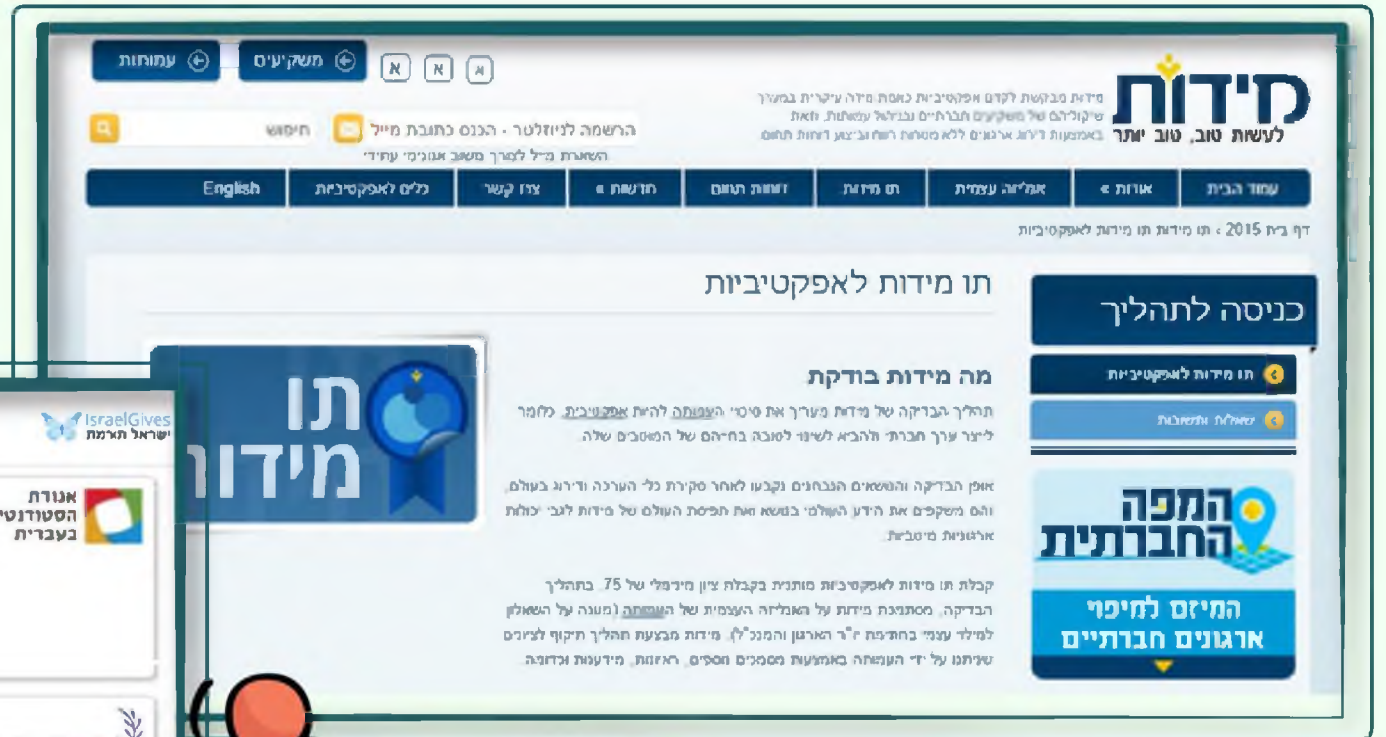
עמותות | משקיעים | א א א

מידות
לעשות טוב, טוב יותר

מידות מבקשת לקדם אפקטיביות כאמת מידה עיקרית במערך שיקוליהם של משקיעים חברתיים ובניהול עמותות. זאת באמצעות דירוג ארגונים ללא מטרות רווח וביצוע דוחות תחום

הרשמה לניוזלטר - הכנס כתובת מייל
השארת מייל לצורך משוב אנונימי עתידי
חיפוש

עמוד הבית | אודות » | אנליזה עצמית | תו מידות | דוחות תחום | חדשות » | צרו קשר | כלים לאפקטיביות | English

דף בית 2015 › תו מידות תו מידות לאפקטיביות

כניסה לתהליך

תו מידות לאפקטיביות
שאלות ותשובות

המפה החברתית
המיזם למיפוי ארגונים חברתיים

תו מידות לאפקטיביות

תו מידות

מה מידות בודקת

תהליך הבדיקה של מידות מעריך את סיכוי העמותה להיות אפקטיבית, כלומר ליצור ערך חברתי ולהביא לשינוי לטובה בחייהם של המוטבים שלה.

אופן הבדיקה והנושאים הנבחנים נקבעו לאחר סקירת כלי הערכה ודירוג בעולם, והם משקפים את הידע העולמי בנושא ואת תפיסת העולם של מידות לגבי יכולות ארגוניות מיטביות.

קבלת תו מידות לאפקטיביות מותנית בקבלת ציון מינימלי של 75. בתהליך הבדיקה, מסתמכת מידות על האנליזה העצמית של העמותה (מענה על השאלון למילוי עצמי בחתימת יו"ר הארגון והמנכ"ל). מידות מבצעת תהליך תיקוף לציונים שניתנו על ידי העמותה באמצעות מסמכים נוספים, ראיונות, מידעונות וכדומה.

IsraelGives
ישראל תרמת

אגודת הסטודנטים בעברית